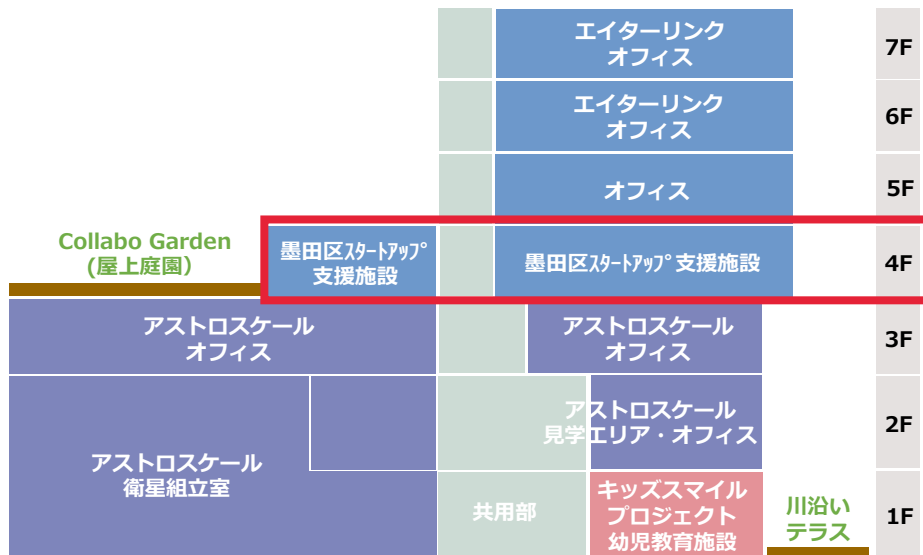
エイターリンク
オフィス

7F

エイターリンク
オフィス

6F

オフィス

5F

Collabo Garden
(屋上庭園)

墨田区ｽﾀｰﾄｱｯﾌﾟ
支援施設

墨田区ｽﾀｰﾄｱｯﾌﾟ支援施設

4F

アストロスケール
オフィス

アストロスケール
オフィス

3F

アストロスケール
見学エリア・オフィス

2F

アストロスケール
衛星組立室

共用部

キッズスマイル
プロジェクト
幼児教育施設

川沿い
テラス

1F